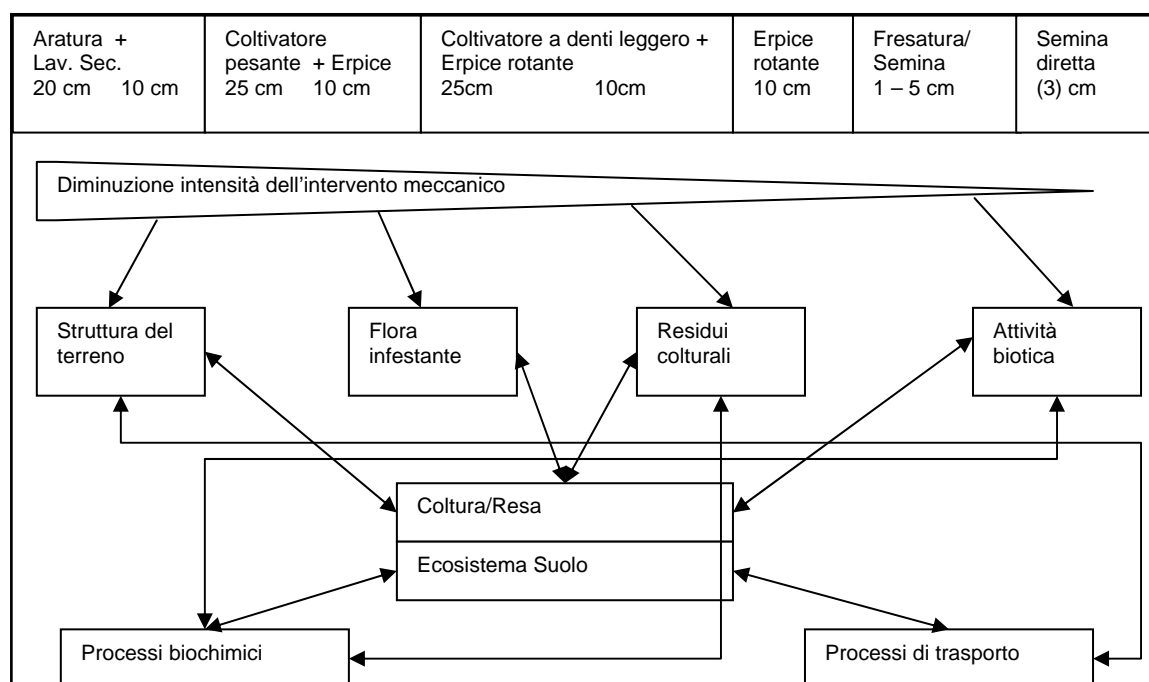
| Aratura + Lav. Sec. 20 cm 10 cm | Coltivatore pesante + Erpice 25 cm 10 cm | Coltivatore a denti leggero + Erpice rotante 25cm 10cm | Erpice rotante 10 cm | Fresatura/ Semina 1 – 5 cm | Semina diretta (3) cm |
|---|---|---|---|---|---|

Diminuzione intensità dell'intervento meccanico

Struttura del terreno

Flora infestante

Residui colturali

Attività biotica

Coltura/Resa

Ecosistema Suolo

Processi biochimici

Processi di trasporto